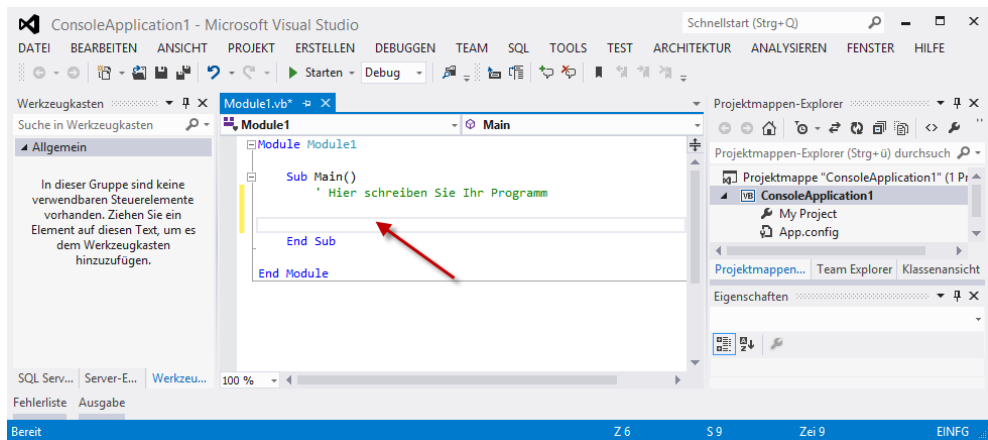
ConsoleApplication1 - Microsoft Visual Studio

Schnellstart (Strg+Q)

DATEI BEARBEITEN ANSICHT PROJEKT ERSTELLEN DEBUGGEN TEAM SQL TOOLS TEST ARCHITEKTUR ANALYSIEREN FENSTER HILFE

Starten Debug

Werkzeugkasten

Suche in Werkzeugkasten

◢ Allgemein

In dieser Gruppe sind keine verwendbaren Steuerelemente vorhanden. Ziehen Sie ein Element auf diesen Text, um es dem Werkzeugkasten hinzuzufügen.

SQL Serv... Server-E... Werkzeu...

Module1.vb*

Module1

Main

Module Module1

Sub Main()
' Hier schreiben Sie Ihr Programm

End Sub

End Module

100 %

Projektmappen-Explorer

Projektmappen-Explorer (Strg+ü) durchsuch

Projektmappe "ConsoleApplication1" (1 Pr

ConsoleApplication1

My Project

App.config

Projektmappen... Team Explorer Klassenansicht

Eigenschaften

Fehlerliste Ausgabe

Bereit Z 6 S 9 Zei 9 EINFG